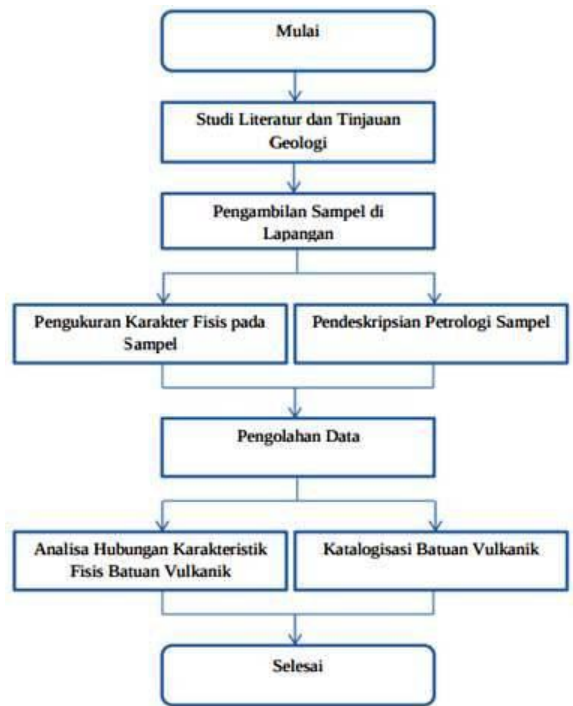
Mulai

Studi Literatur dan Tinjauan Geologi

Pengambilan Sampel di Lapangan

Pengukuran Karakter Fisis pada Sampel

Pendeskripsian Petrologi Sampel

Pengolahan Data

Analisa Hubungan Karakteristik Fisis Batuan Vulkanik

Katalogisasi Batuan Vulkanik

Selesai